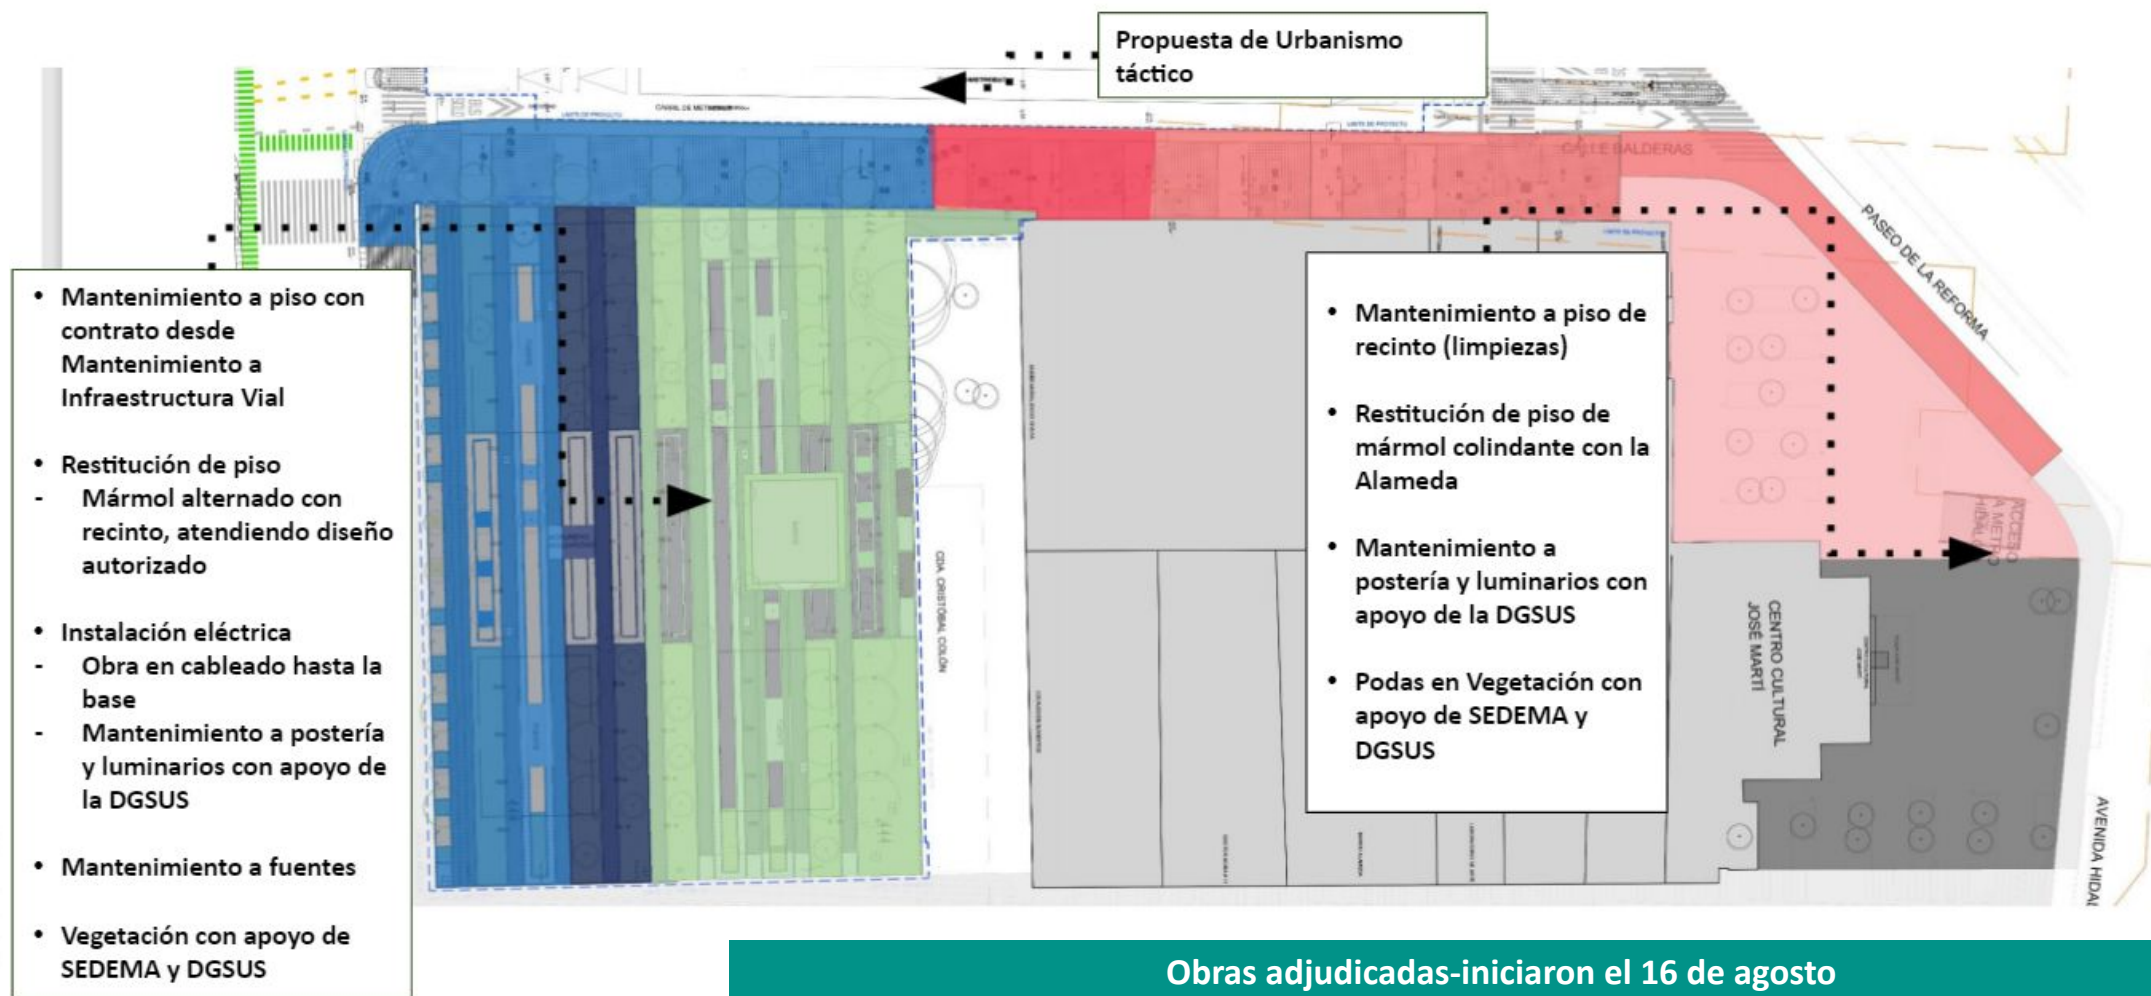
Propuesta de Urbanismo táctico

CALLE BALDERAS

PASEO DE LA REFORMA

- Mantenimiento a piso con contrato desde Mantenimiento a Infraestructura Vial
- Restitución de piso
- Mármol alternado con recinto, atendiendo diseño autorizado
- Instalación eléctrica
- Obra en cableado hasta la base
- Mantenimiento a postería y luminarios con apoyo de la DGSUS
- Mantenimiento a fuentes
- Vegetación con apoyo de SEDEMA y DGSUS

CDA. CRISTOBAL COLÓN

- Mantenimiento a piso de recinto (limpiezas)
- Restitución de piso de mármol colindante con la Alameda
- Mantenimiento a postería y luminarios con apoyo de la DGSUS
- Podas en Vegetación con apoyo de SEDEMA y DGSUS

ACCESO A METRO HIDALGO

CENTRO CULTURAL JOSÉ MARTÍ

AVENIDA HIDAL

Obras adjudicadas-iniciaron el 16 de agosto